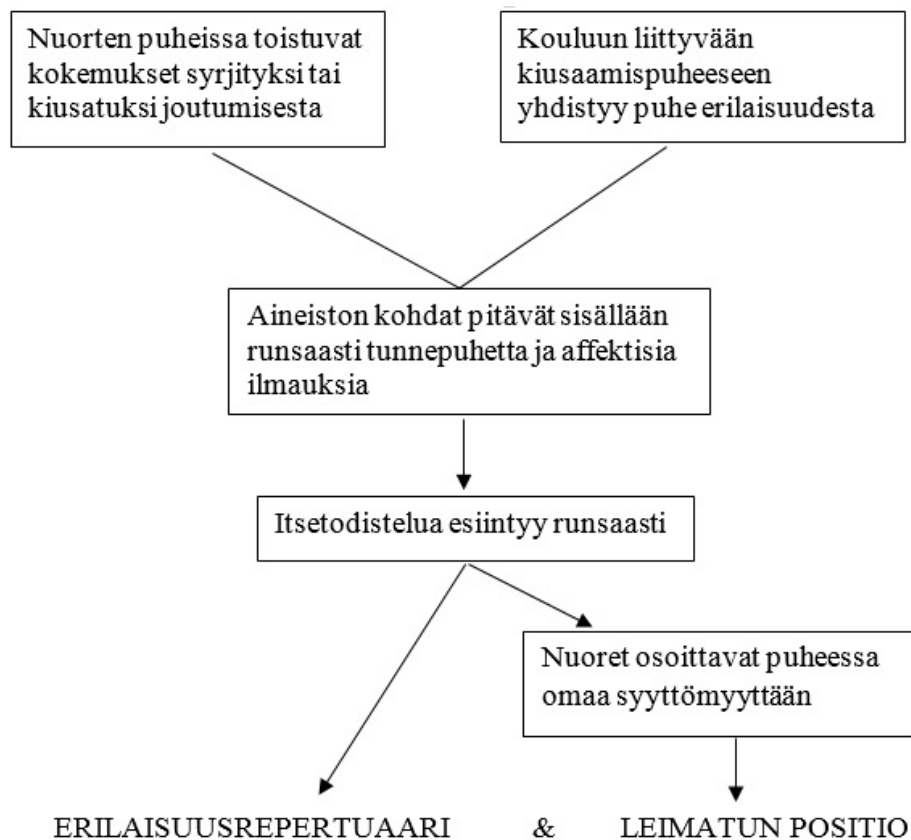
Nuorten puheissa toistuvat kokemukset syrjityksi tai kiusatuksi joutumisesta

Kouluun liittyvään kiusaamispuheeseen yhdistyy puhe erilaisuudesta

Aineiston kohdat pitävät sisällään runsaasti tunnepuhetta ja affektisia ilmauksia

Itsetodistelua esiintyy runsaasti

Nuoret osoittavat puheessa omaa syyttömyyttään

ERILAISUUSREPERTUAARI & LEIMATUN POSITIO